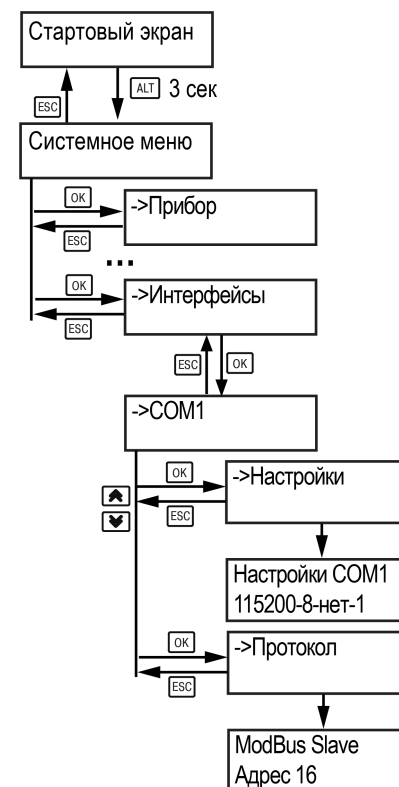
Стартовый экран

ESC

ALT 3 сек

Системное меню

OK

->Прибор

ESC

...

OK

->Интерфейсы

ESC

ESC

OK

->COM1

OK

->Настройки

ESC

Настройки COM1
115200-8-нет-1

OK

->Протокол

ESC

ModBus Slave
Адрес 16